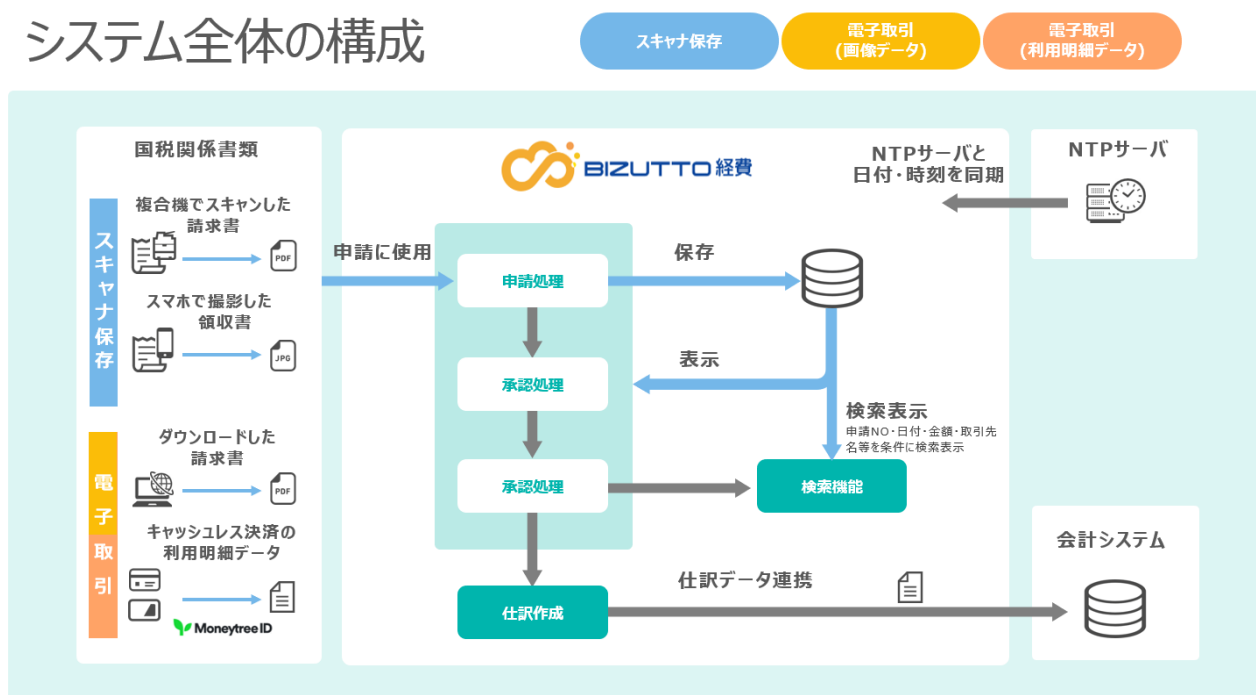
システム全体の構成

スキャナ保存

電子取引
(画像データ)

電子取引
(利用明細データ)

国税関係書類

スキャナ保存

複合機でスキャンした請求書

PDF

スマホで撮影した領収書

JPG

電子取引

ダウンロードした請求書

PDF

キャッシュレス決済の利用明細データ

Moneytree ID

BIZUTTO経費

申請に使用

申請処理

承認処理

承認処理

仕訳作成

保存

表示

検索表示

申請NO・日付・金額・取引先名等を条件に検索表示

検索機能

仕訳データ連携

NTPサーバと
日付・時刻を同期

NTPサーバ

会計システム